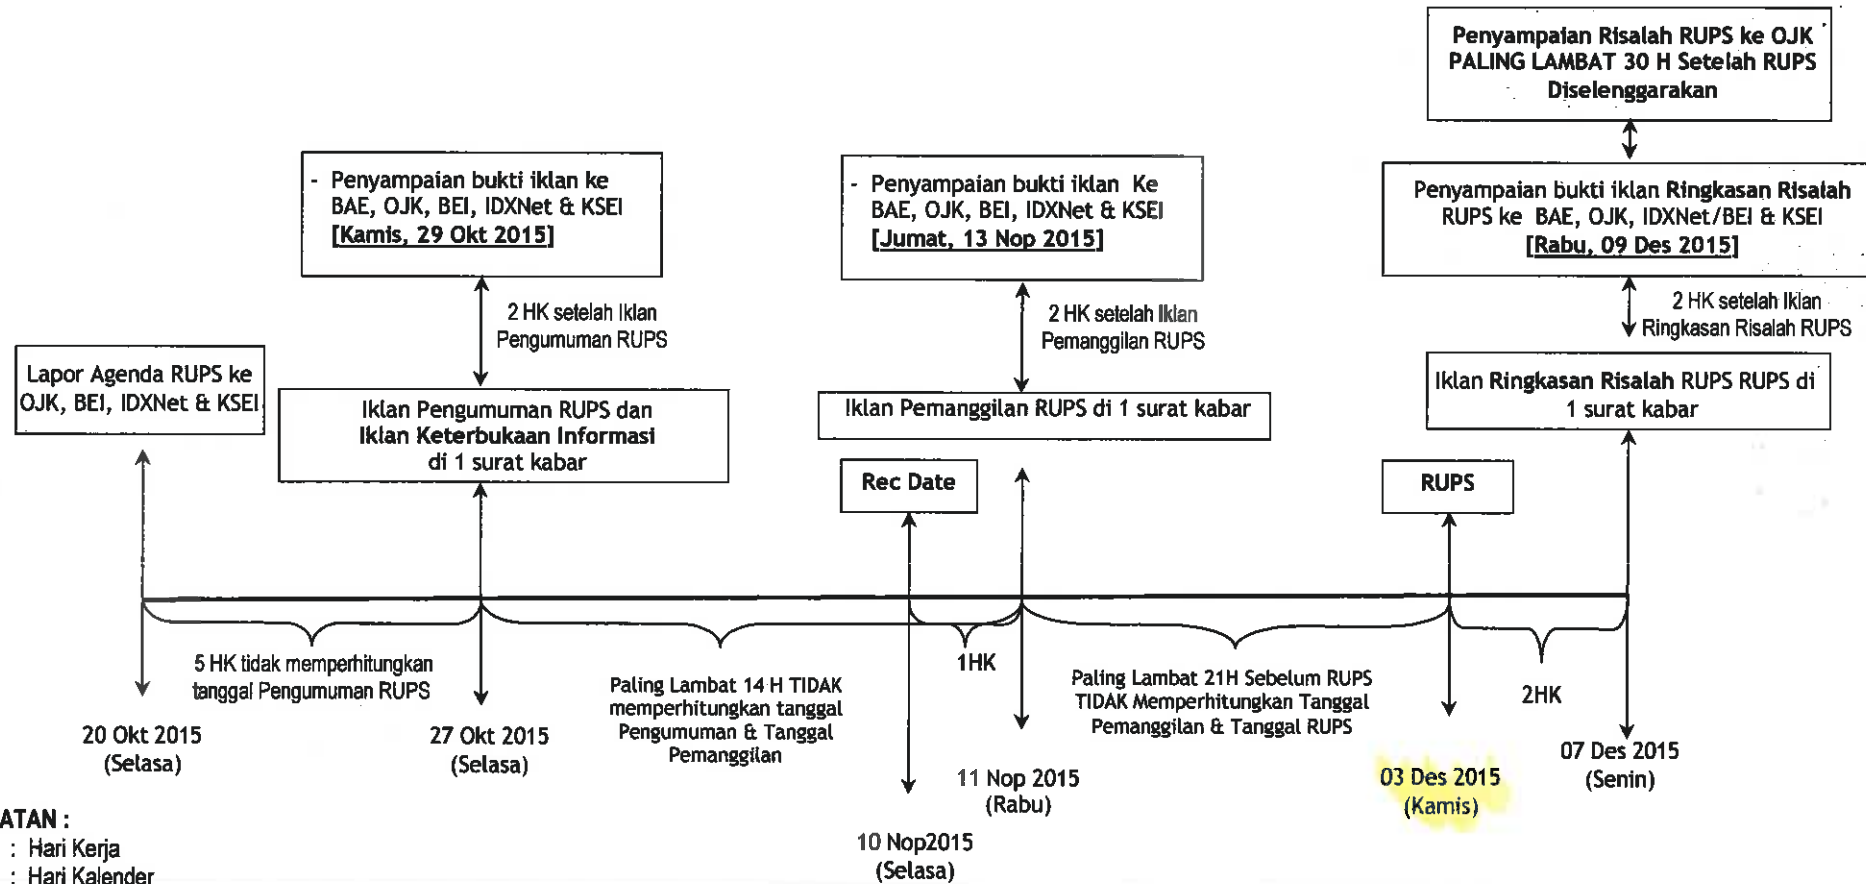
Penyampaian Risalah RUPS ke OJK PALING LAMBAT 30 H Setelah RUPS Diselenggarakan

- Penyampaian bukti iklan ke BAE, OJK, BEI, IDXNet & KSEI [Kamis, 29 Okt 2015]

- Penyampaian bukti iklan Ke BAE, OJK, BEI, IDXNet & KSEI [Jumat, 13 Nop 2015]

Penyampaian bukti iklan Ringkasan Risalah RUPS ke BAE, OJK, IDXNet/BEI & KSEI [Rabu, 09 Des 2015]

2 HK setelah Iklan Pengumuman RUPS

2 HK setelah Iklan Pemanggilan RUPS

2 HK setelah Iklan Ringkasan Risalah RUPS

Lapor Agenda RUPS ke OJK, BEI, IDXNet & KSEI

Iklan Pengumuman RUPS dan Iklan Keterbukaan Informasi di 1 surat kabar

Iklan Pemanggilan RUPS di 1 surat kabar

Iklan Ringkasan Risalah RUPS RUPS di 1 surat kabar

Rec Date

RUPS

5 HK tidak memperhitungkan tanggal Pengumuman RUPS

Paling Lambat 14 H TIDAK memperhitungkan tanggal Pengumuman & Tanggal Pemanggilan

1HK

Paling Lambat 21H Sebelum RUPS TIDAK Memperhitungkan Tanggal Pemanggilan & Tanggal RUPS

2HK

20 Okt 2015 (Selasa)

27 Okt 2015 (Selasa)

10 Nop2015 (Selasa)

11 Nop 2015 (Rabu)

03 Des 2015 (Kamis)

07 Des 2015 (Senin)

ATAN :
: Hari Kerja
: Hari Kalender